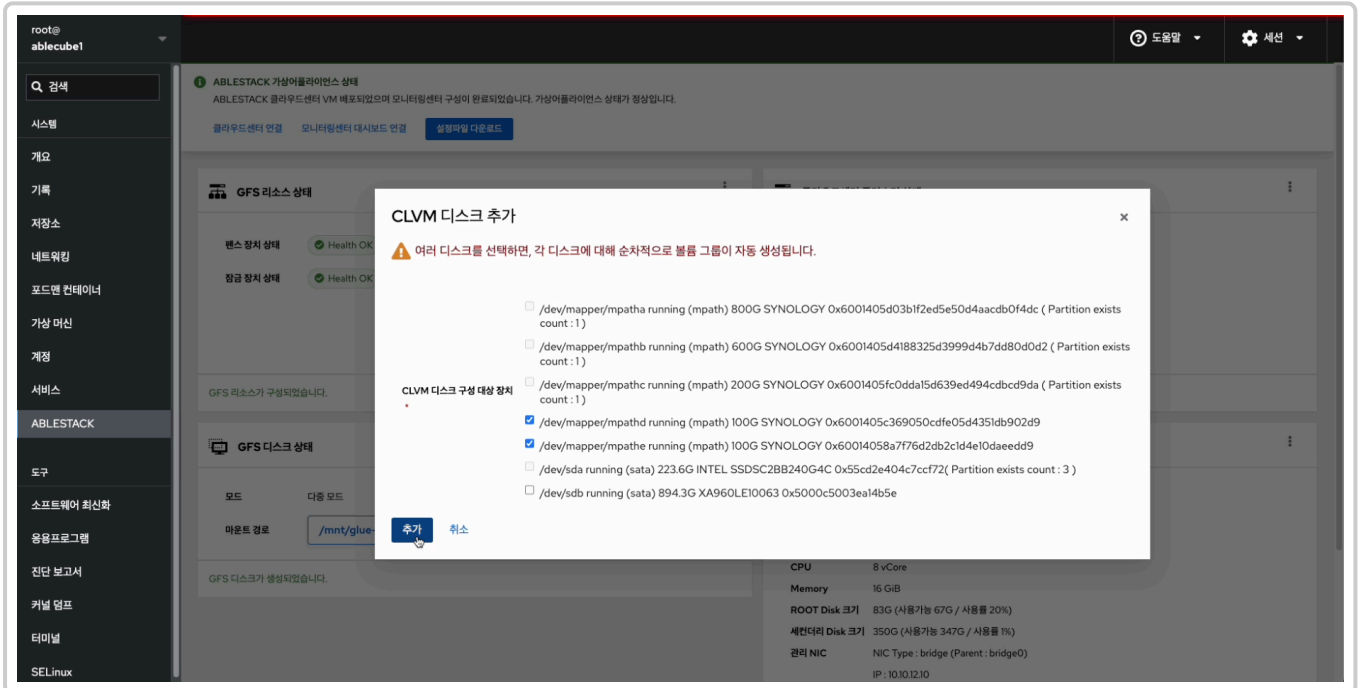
root@
ablecube1

검색

시스템

개요

기록

저장소

네트워킹

포드맨 컨테이너

가상 머신

계정

서비스

ABLESTACK

도구

소프트웨어 최신화

응용프로그램

진단 보고서

커널 덤프

터미널

SELinux

도움말

세션

ABLESTACK 가상어플라이언스 상태
ABLESTACK 클라우드센터 VM 배포되었으며 모니터링센터 구성이 완료되었습니다. 가상어플라이언스 상태가 정상입니다.

클라우드센터 연결 모니터링센터 대시보드 연결 설정파일 다운로드

GFS 리소스 상태

펜스 장치 상태 Health OK

잠금 장치 상태 Health OK

GFS 리소스가 구성되었습니다.

GFS 디스크 상태

모드 다중 모드

마운트 경로 /mnt/glue-

GFS 디스크가 생성되었습니다.

CLVM 디스크 추가

여러 디스크를 선택하면, 각 디스크에 대해 순차적으로 볼륨 그룹이 자동 생성됩니다.

CLVM 디스크 구성 대상 장치 *

/dev/mapper/mpatha running (mpath) 800G SYNOLOGY 0x6001405d03b1f2ed5e50d4aacdb0f4dc ( Partition exists count : 1 )

/dev/mapper/mpathb running (mpath) 600G SYNOLOGY 0x6001405d4188325d3999d4b7dd80d0d2 ( Partition exists count : 1 )

/dev/mapper/mpathc running (mpath) 200G SYNOLOGY 0x6001405fc0dda15d639ed494cdbcd9da ( Partition exists count : 1 )

/dev/mapper/mpathd running (mpath) 100G SYNOLOGY 0x6001405c369050cdfe05d4351db902d9

/dev/mapper/mpathe running (mpath) 100G SYNOLOGY 0x60014058a7f76d2db2c1d4e10daeedd9

/dev/sda running (sata) 223.6G INTEL SSDSC2BB240G4C 0x55cd2e404c7ccf72( Partition exists count : 3 )

/dev/sdb running (sata) 894.3G XA960LE10063 0x5000c5003ea14b5e

추가 취소

CPU 8 vCore
Memory 16 GiB
ROOT Disk 크기 83G (사용가능 67G / 사용률 20%)
세컨더리 Disk 크기 350G (사용가능 347G / 사용률 1%)
관리 NIC NIC Type : bridge (Parent : bridge0)
IP : 10.10.12.10